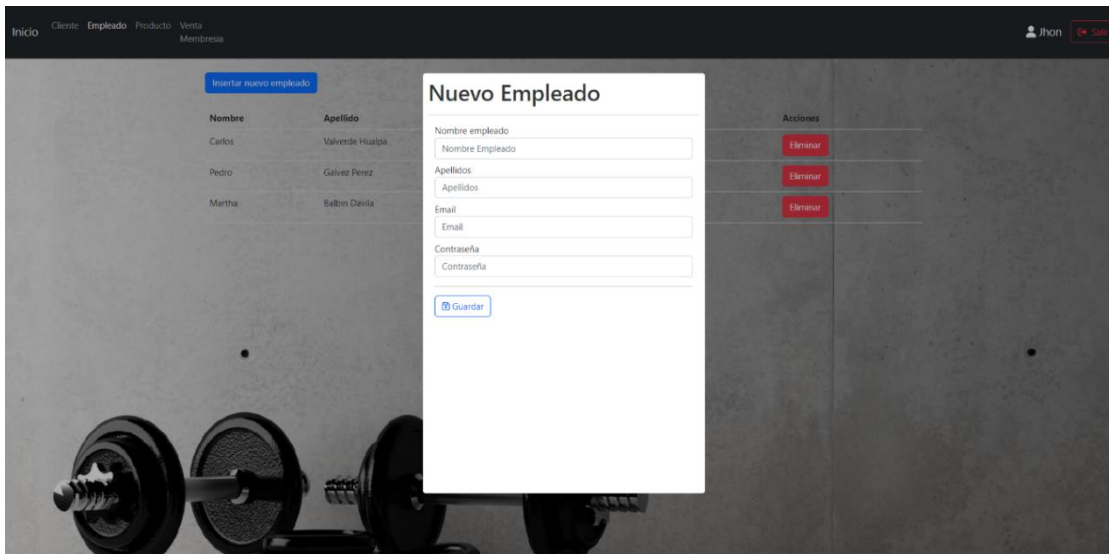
Inicio Cliente Empleado Producto Venta Membresia

Jhon Sal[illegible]

Insertar nuevo empleado

| Nombre | Apellido | | Acciones |
|---|---|---|---|
| Carlos | Valverde Hualpa | | Eliminar |
| Pedro | Galvez Perez | | Eliminar |
| Martha | Balbin Davila | | Eliminar |

Nuevo Empleado

Nombre empleado
Nombre Empleado

Apellidos
Apellidos

Email
Email

Contraseña
Contraseña

Guardar